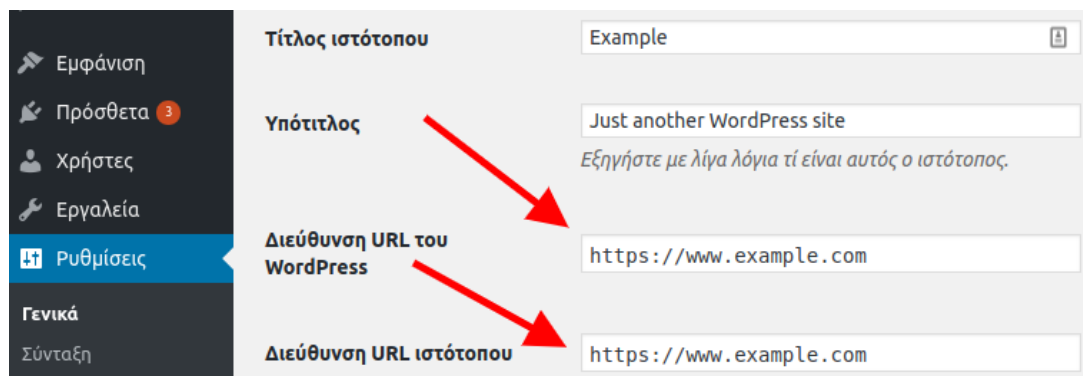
Εμφάνιση
Πρόσθετα 3
Χρήστες
Εργαλεία
Ρυθμίσεις
Γενικά
Σύνταξη

Τίτλος ιστότοπου
Example

Υπότιτλος
Just another WordPress site
Εξηγήστε με λίγα λόγια τί είναι αυτός ο ιστότοπος.

Διεύθυνση URL του WordPress
https://www.example.com

Διεύθυνση URL ιστότοπου
https://www.example.com